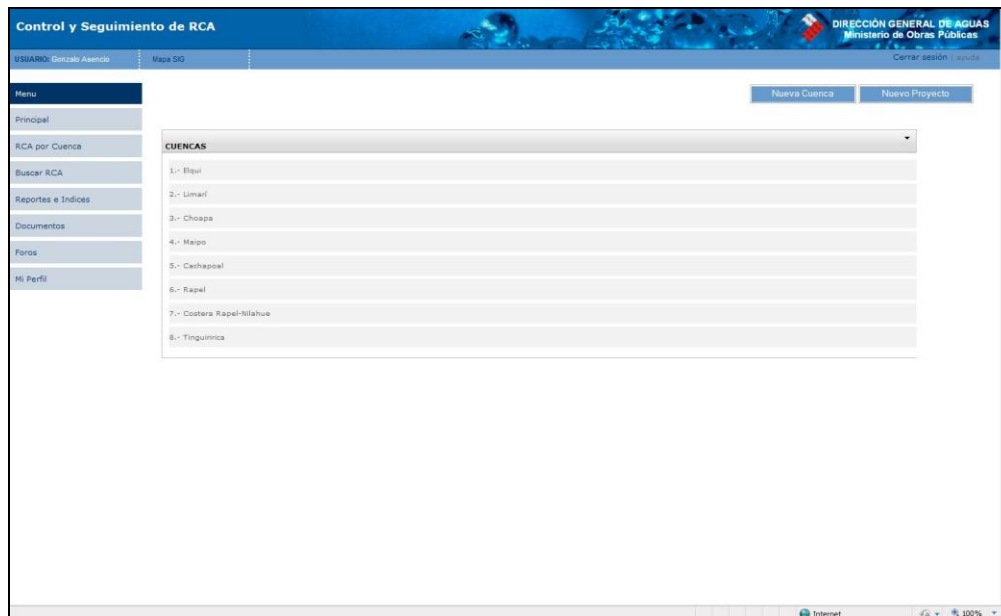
Control y Seguimiento de RCA

DIRECCIÓN GENERAL DE AGUAS
Ministerio de Obras Públicas

USUARIO: Gonzalo Asencio

Mapa SIG

Cerrar sesión | ayuda

Menu

Principal

RCA por Cuenca

Buscar RCA

Reportes e Indices

Documentos

Foros

Mi Perfil

Nueva Cuenca

Nuevo Proyecto

CUENCAS

1.- Elqui

2.- Limarí

3.- Choapa

4.- Maipo

5.- Cachapoal

6.- Rapel

7.- Costera Rapel-Nilahue

8.- Tinguirrica

Internet

100%